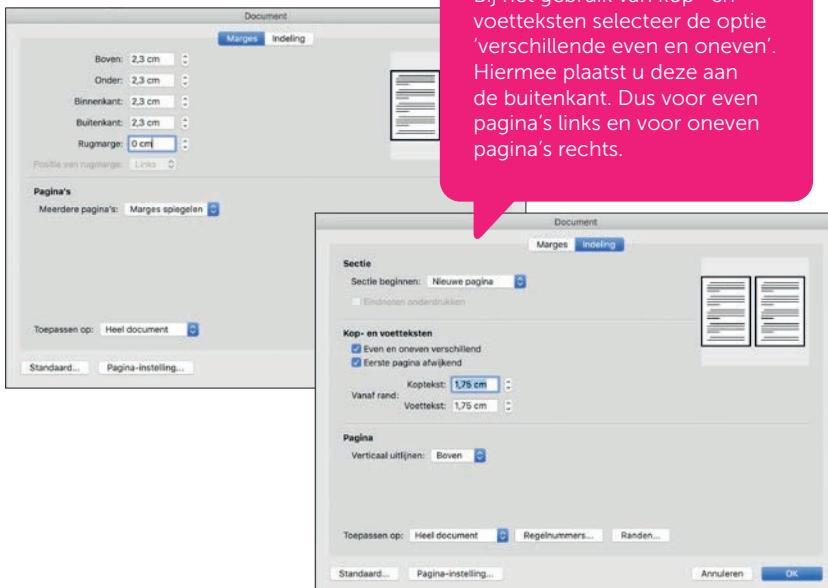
Document

Marges Indeling

Boven: 2,3 cm
Onder: 2,3 cm
Binnenkant: 2,3 cm
Buitenkant: 2,3 cm
Rugmarge: 0 cm
Positie van rugmarge: Links

Pagina's
Meerdere pagina's: Marges spiegelen

Toepassen op: Heel document

Standaard... Pagina-instelling...

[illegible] voetteksten selecteer de optie 'verschillende even en oneven'. Hiermee plaatst u deze aan de buitenkant. Dus voor even pagina's links en voor oneven pagina's rechts.

Document

Marges Indeling

Sectie
Sectie beginnen: Nieuwe pagina
Eindnoten onderdrukken

Kop- en voetteksten
Even en oneven verschillend
Eerste pagina afwijkend
Vanaf rand: Koptekst: 1,75 cm
Voettekst: 1,75 cm

Pagina
Verticaal uitlijnen: Boven

Toepassen op: Heel document Regelnummers... Randen...

Standaard... Pagina-instelling... Annuleren OK